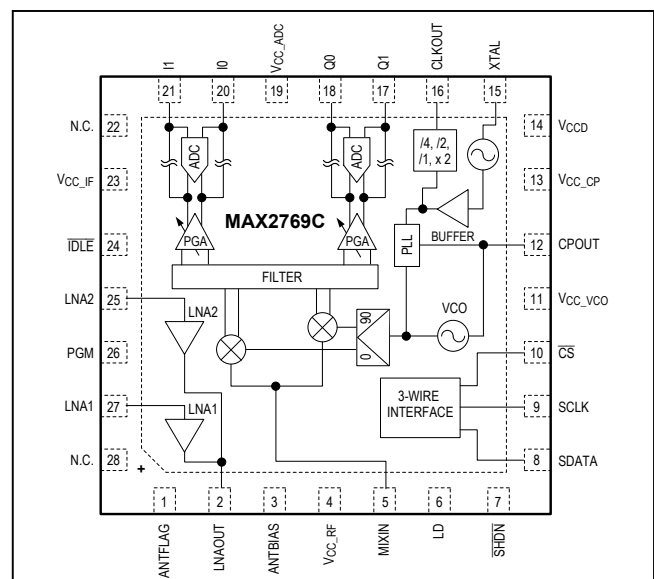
I1 I0 V$_{CC\_ADC}$ Q0 Q1 CLKOUT XTAL

21 20 19 18 17 16 15

N.C. 22
V$_{CC\_IF}$ 23
$\overline{IDLE}$ 24
LNA2 25
PGM 26
LNA1 27
N.C. 28

14 V$_{CCD}$
13 V$_{CC\_CP}$
12 CPOUT
11 V$_{CC\_VCO}$
10 $\overline{CS}$
9 SCLK
8 SDATA

ADC ADC
/4, /2, /1, x 2
MAX2769C
PGA PGA
BUFFER
PLL
FILTER
LNA2
90
0
VCO
3-WIRE INTERFACE
LNA1

+

1 2 3 4 5 6 7

ANTFLAG LNAOUT ANTBIAS V$_{CC\_RF}$ MIXIN LD $\overline{SHDN}$